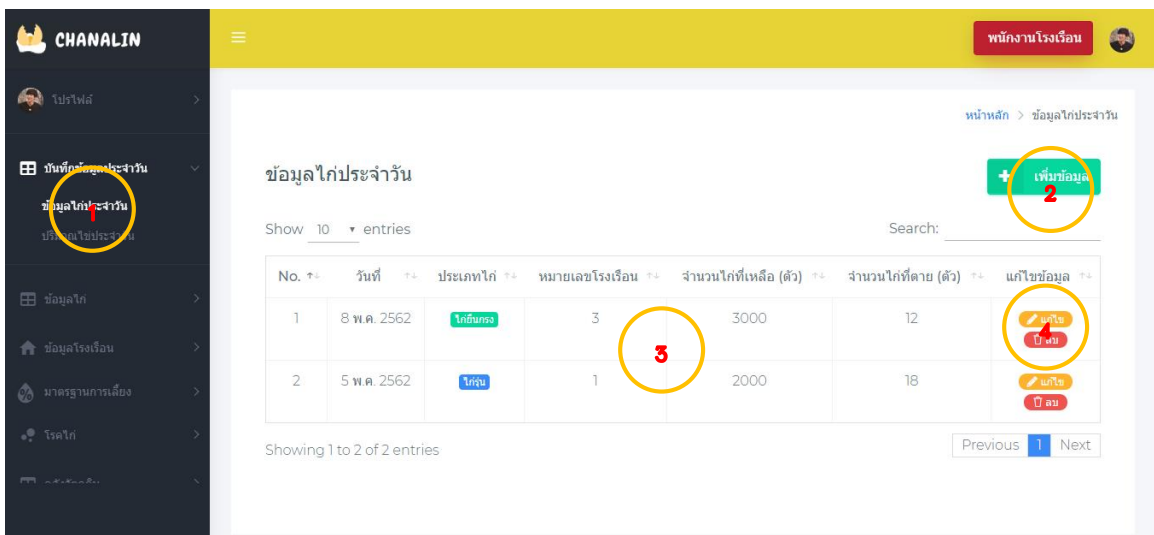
CHANALIN

พนักงานโรงเรือน

โปรไฟล์

บันทึกข้อมูลประจำวัน

ข้อมูลไก่ประจำวัน

ปริมาณไข่ประจำวัน

ข้อมูลไก่

ข้อมูลโรงเรือน

มาตรฐานการเลี้ยง

โรคไก่

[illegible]

1

หน้าหลัก > ข้อมูลไก่ประจำวัน

ข้อมูลไก่ประจำวัน

+ เพิ่มข้อมูล

2

Show 10 entries

Search:

| No. | วันที่ | ประเภทไก่ | หมายเลขโรงเรือน | จำนวนไก่ที่เหลือ (ตัว) | จำนวนไก่ที่ตาย (ตัว) | แก้ไขข้อมูล |
|---|---|---|---|---|---|---|
| 1 | 8 พ.ค. 2562 | ไก่ขันกรง | 3 | 3000 | 12 | แก้ไข ลบ |
| 2 | 5 พ.ค. 2562 | ไก่รุ่น | 1 | 2000 | 18 | แก้ไข ลบ |

3

4

Showing 1 to 2 of 2 entries

Previous 1 Next